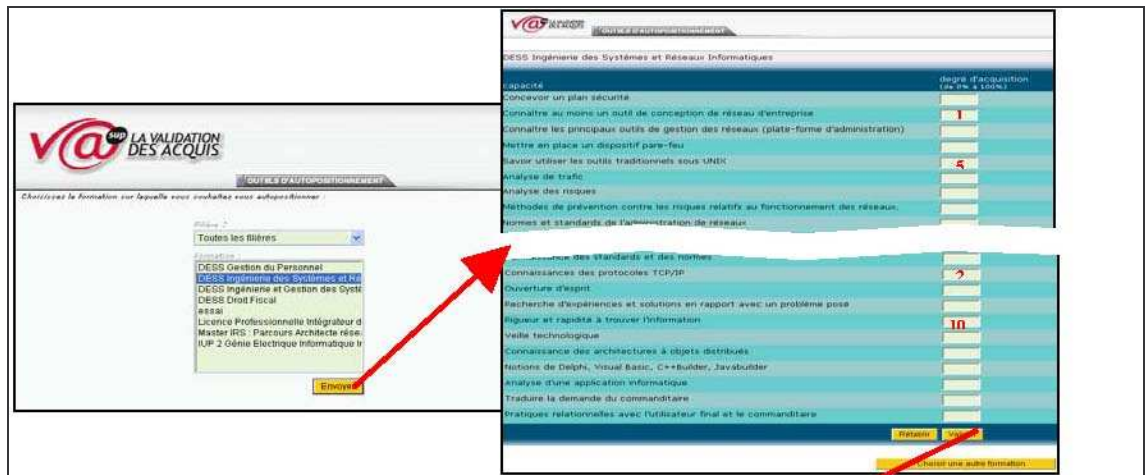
V@ sup LA VALIDATION DES ACQUIS

OUTILS D'AUTOPOSITIONNEMENT

Choisissez la formation sur laquelle vous souhaitez vous autopositionner :

Filière :

Toutes les filières

Formation :

DESS Gestion du Personnel
DESS Ingénierie des Systèmes et Ré
DESS Ingénierie et Gestion des Systè
DESS Droit Fiscal
essai
Licence Professionnelle Intégrateur d
Master IRS : Parcours Architecte rése
IUP 2 Génie Electrique Informatique In

Envoyer

V@ sup

OUTILS D'AUTOPOSITIONNEMENT

DESS Ingénierie des Systèmes et Réseaux Informatiques

| capacité | degré d'acquisition (de 0% à 100%) |
|---|---|
| Concevoir un plan sécurité | |
| Connaître au moins un outil de conception de réseau d'entreprise | 1 |
| Connaître les principaux outils de gestion des réseaux (plate-forme d'administration) | |
| Mettre en place un dispositif pare-feu | |
| Savoir utiliser les outils traditionnels sous UNIX | 5 |
| Analyse de trafic | |
| Analyse des risques | |
| Méthodes de prévention contre les risques relatifs au fonctionnement des réseaux. | |
| Normes et standards de l'administration de réseaux | |
| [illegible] des standards et des normes | |
| Connaissances des protocoles TCP/IP | 2 |
| Ouverture d'esprit | |
| Recherche d'expériences et solutions en rapport avec un problème posé | |
| Rigueur et rapidité à trouver l'information | 10 |
| Veille technologique | |
| Connaissance des architectures à objets distribués | |
| Notions de Delphi, Visual Basic, C++Builder, Javabuilder | |
| Analyse d'une application informatique | |
| Traduire la demande du commanditaire | |
| Pratiques relationnelles avec l'utilisateur final et le commanditaire | |

Rétablir Valider

Choisir une autre formation